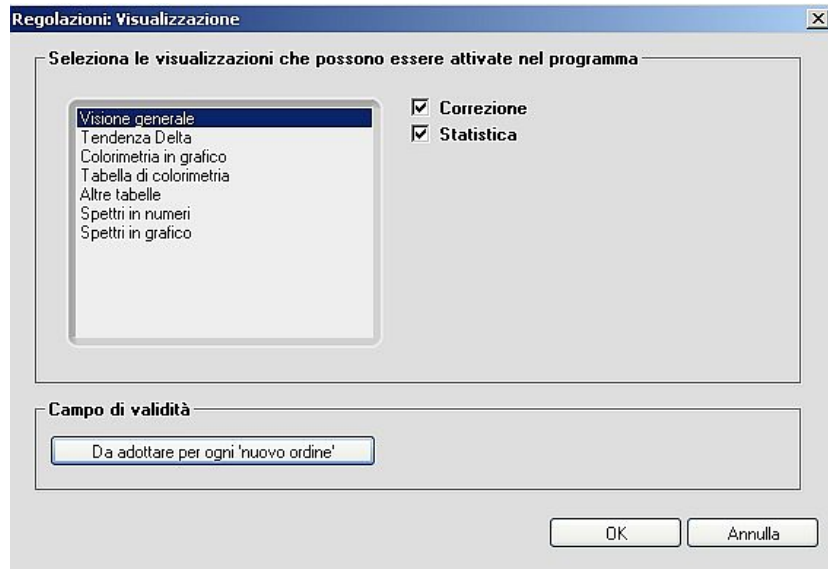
Regolazioni: Visualizzazione

Seleziona le visualizzazioni che possono essere attivate nel programma

Visione generale
Tendenza Delta
Colorimetria in grafico
Tabella di colorimetria
Altre tabelle
Spettri in numeri
Spettri in grafico

☑ Correzione
☑ Statistica

Campo di validità

Da adottare per ogni 'nuovo ordine'

OK
Annulla